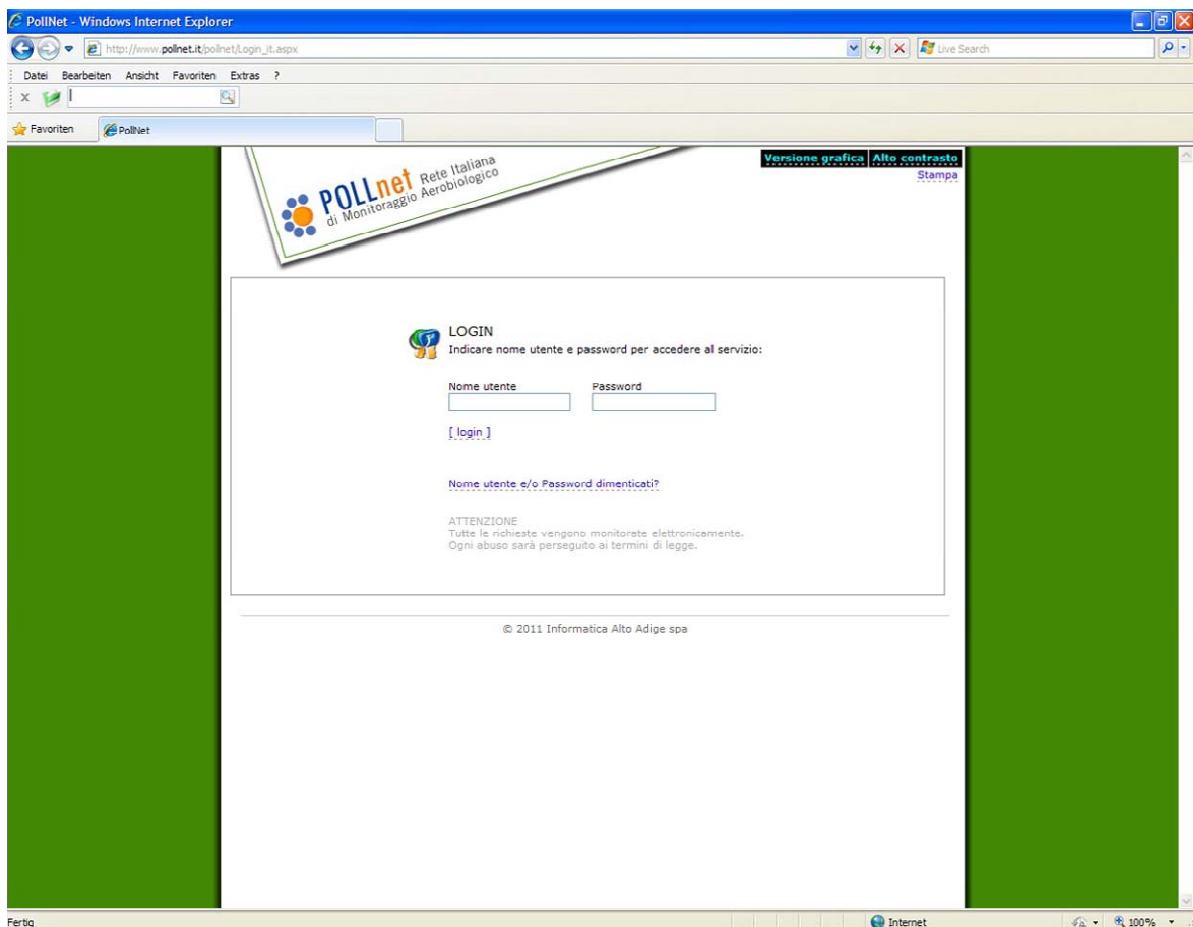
PollNet - Windows Internet Explorer

http://www.pollnet.it/pollnet/Login_it.aspx

Live Search

Datei Bearbeiten Ansicht Favoriten Extras ?

Favoriten PollNet

POLLnet Rete Italiana di Monitoraggio Aerobiologico

Versione grafica Alto contrasto
Stampa

LOGIN
Indicare nome utente e password per accedere al servizio:

Nome utente Password

[ login ]

Nome utente e/o Password dimenticati?

ATTENZIONE
Tutte le richieste vengono monitorate elettronicamente.
Ogni abuso sarà perseguito ai termini di legge.

© 2011 Informatica Alto Adige spa

Fertig

Internet

100%